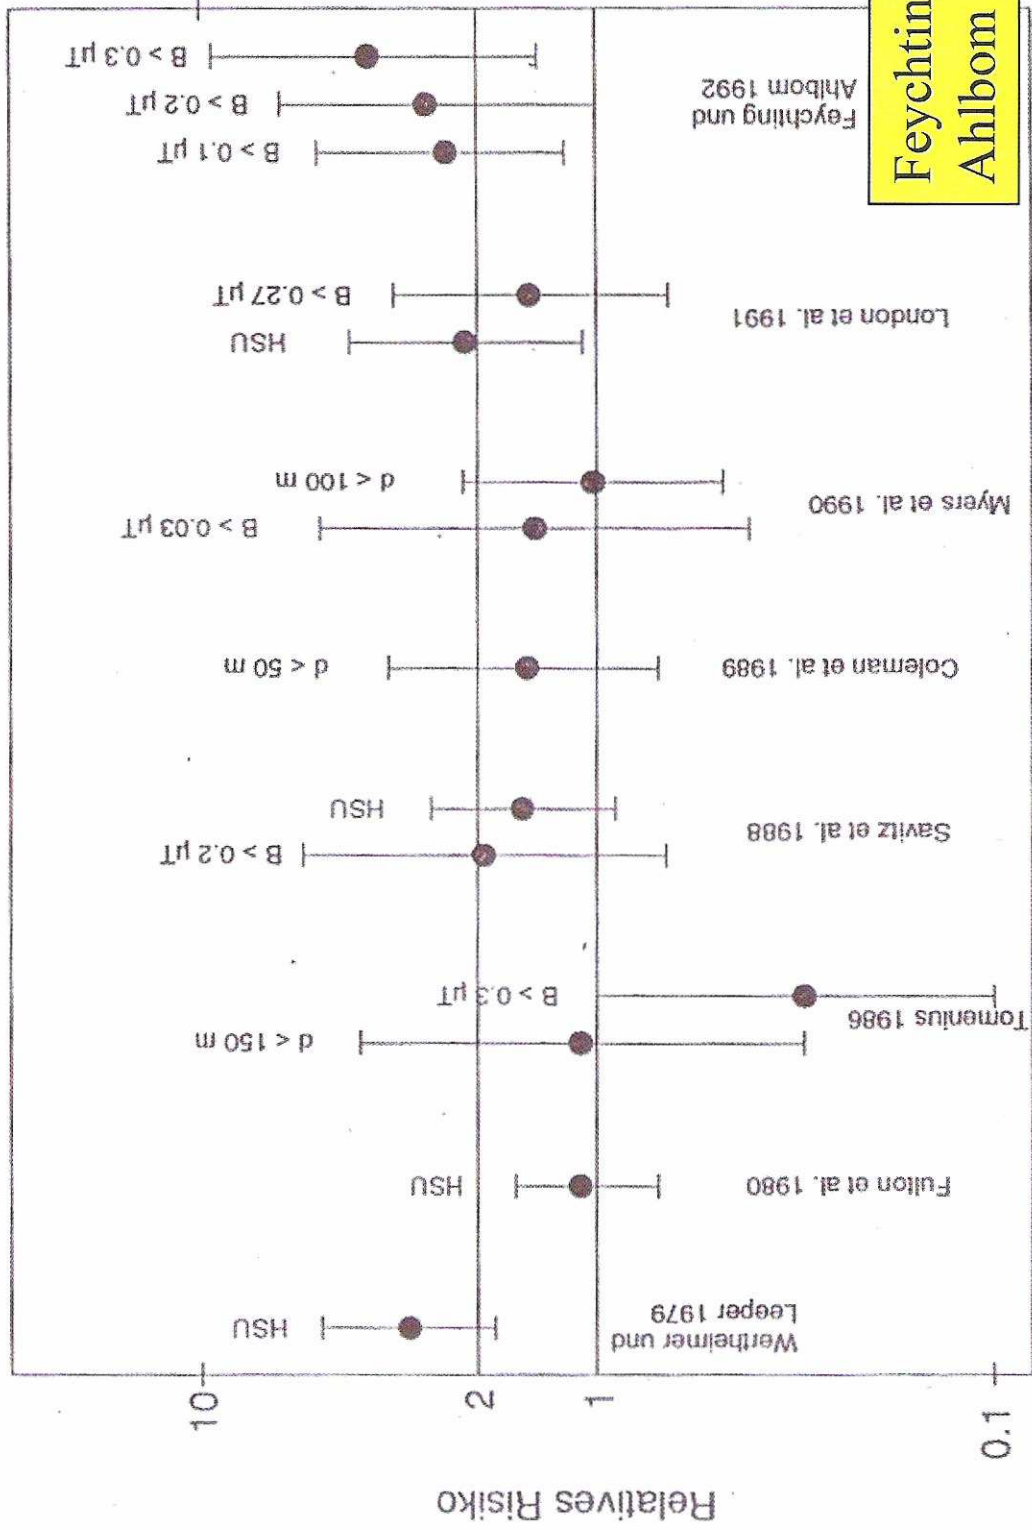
Feychtin
Ahlbom

Feychting und Ahlbom 1992
B > 0.1 µT
B > 0.2 µT
B > 0.3 µT

London et al. 1991
HSU
B > 0.27 µT

Myers et al. 1990
B > 0.03 µT
d < 100 m

Coleman et al. 1989
d < 50 m

Savitz et al. 1988
B > 0.2 µT
HSU

Tomenius 1986
d < 150 m
B > 0.3 µT

Fulton et al. 1980
HSU

Wertheimer und Leeper 1979
HSU

Relatives Risiko
10
2
1
0.1